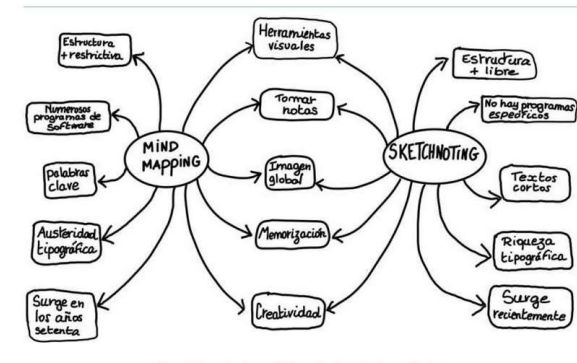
MIND MAPPING

Estructura + restrictiva

Numerosos programas de Software

palabras clave

Austeridad tipográfica

Surge en los años setenta

Herramientas visuales

Tomar notas

Imagen global

Memorización

Creatividad

SKETCHNOTING

Estrutura + libre

No hay programas específicos

Textos cortos

Riqueza tipográfica

Surge recientemente